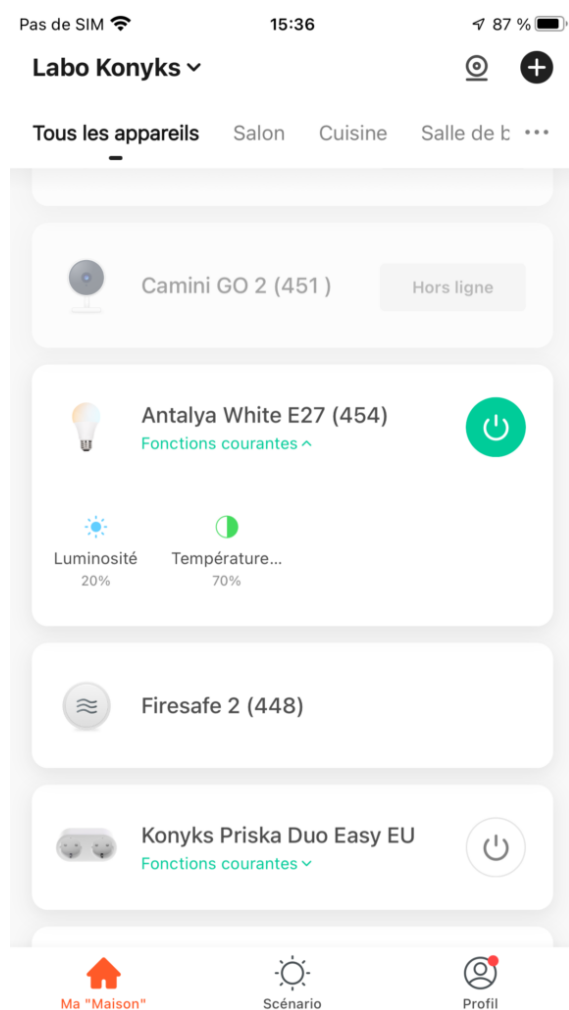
Pas de SIM 15:36 87 %

Labo Konyks

Tous les appareils Salon Cuisine Salle de b

Camini GO 2 (451 )

Hors ligne

Antalya White E27 (454)

Fonctions courantes

Luminosité
20%

Température...
70%

Firesafe 2 (448)

Konyks Priska Duo Easy EU

Fonctions courantes

Ma "Maison" Scénario Profil